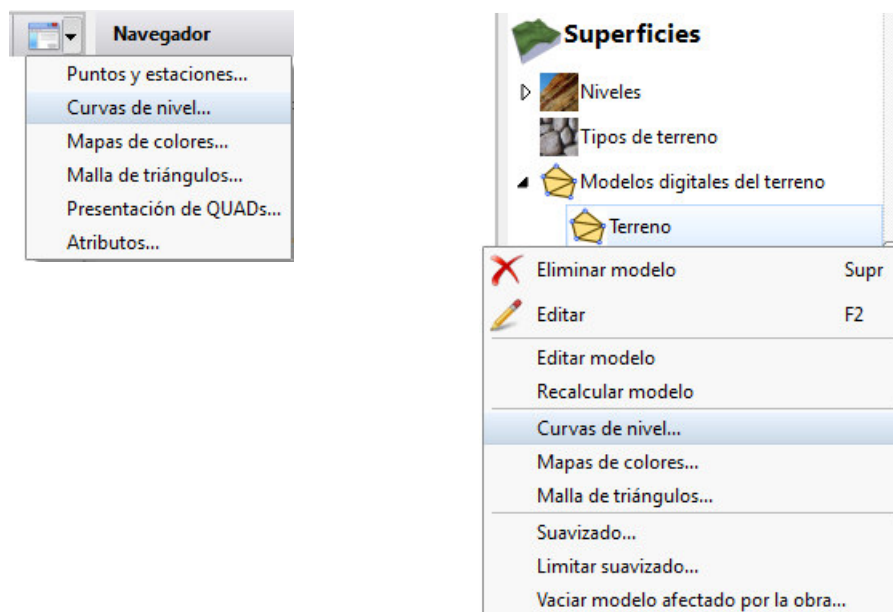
Navegador

Puntos y estaciones...
Curvas de nivel...
Mapas de colores...
Malla de triángulos...
Presentación de QUADs...
Atributos...

Superficies
Niveles
Tipos de terreno
Modelos digitales del terreno
Terreno

Eliminar modelo Supr
Editar F2
Editar modelo
Recalcular modelo
Curvas de nivel...
Mapas de colores...
Malla de triángulos...
Suavizado...
Limitar suavizado...
Vaciar modelo afectado por la obra...